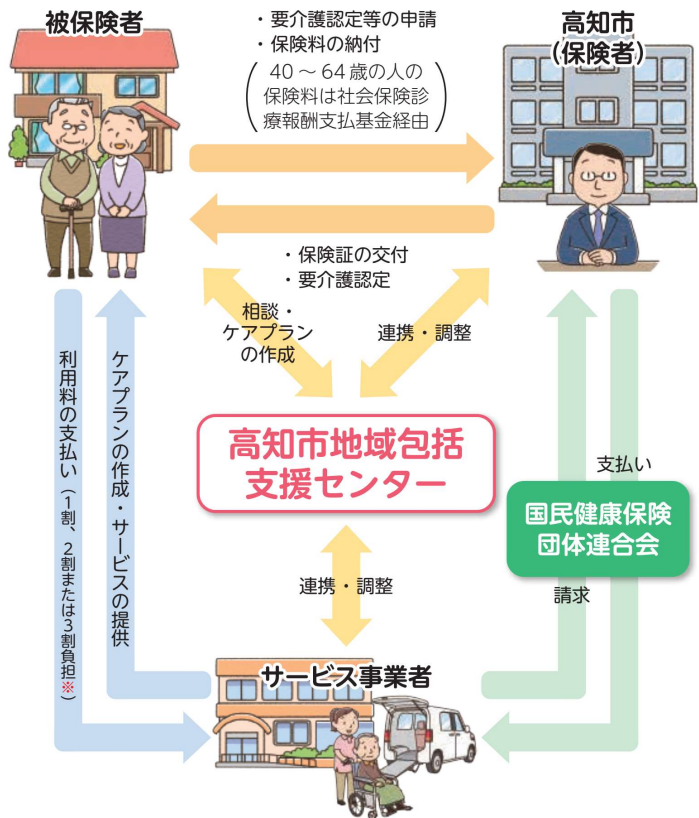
被保険者

・要介護認定等の申請
・保険料の納付
（40～64歳の人の保険料は社会保険診療報酬支払基金経由）

高知市
（保険者）

・保険証の交付
・要介護認定

相談・ケアプランの作成

連携・調整

高知市地域包括支援センター

利用料の支払い（1割、2割または3割負担※）

ケアプランの作成・サービスの提供

支払い

国民健康保険団体連合会

連携・調整

請求

サービス事業者